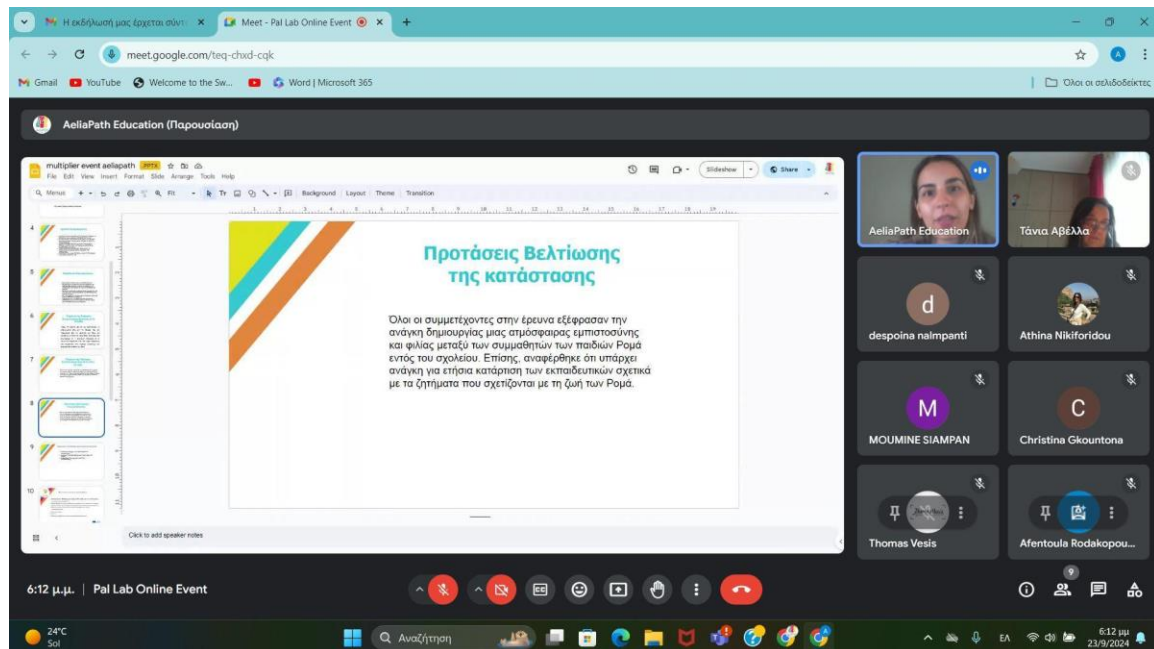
Η εκδήλωσή μας έρχεται σύντ ×
Meet - Pal Lab Online Event ×
+

meet.google.com/teq-chxd-cqk

Gmail YouTube Welcome to the Sw... Word | Microsoft 365
Όλοι οι σελιδοδείκτες

AeliaPath Education (Παρουσίαση)

multiplier event aeliapath PPTX
File Edit View Insert Format Slide Arrange Tools Help
Slideshow Share
Menus Fit Background Layout Theme Transition

Προτάσεις Βελτίωσης της κατάστασης

Όλοι οι συμμετέχοντες στην έρευνα εξέφρασαν την ανάγκη δημιουργίας μιας ατμόσφαιρας εμπιστοσύνης και φιλίας μεταξύ των συμμαθητών των παιδιών Ρομά εντός του σχολείου. Επίσης, αναφέρθηκε ότι υπάρχει ανάγκη για ετήσια κατάρτιση των εκπαιδευτικών σχετικά με τα ζητήματα που σχετίζονται με τη ζωή των Ρομά.

Click to add speaker notes

AeliaPath Education
Τάνια Αβέλλα
d
despoina nalmpanti
Athina Nikiforidou
M
MOUMINE SIAMPAN
C
Christina Gkountona
Thomas Vesis
Afentoula Rodakopou...

6:12 μ.μ. | Pal Lab Online Event

9

24°C
Sol
Αναζήτηση
EΛ
6:12 μμ
23/9/2024